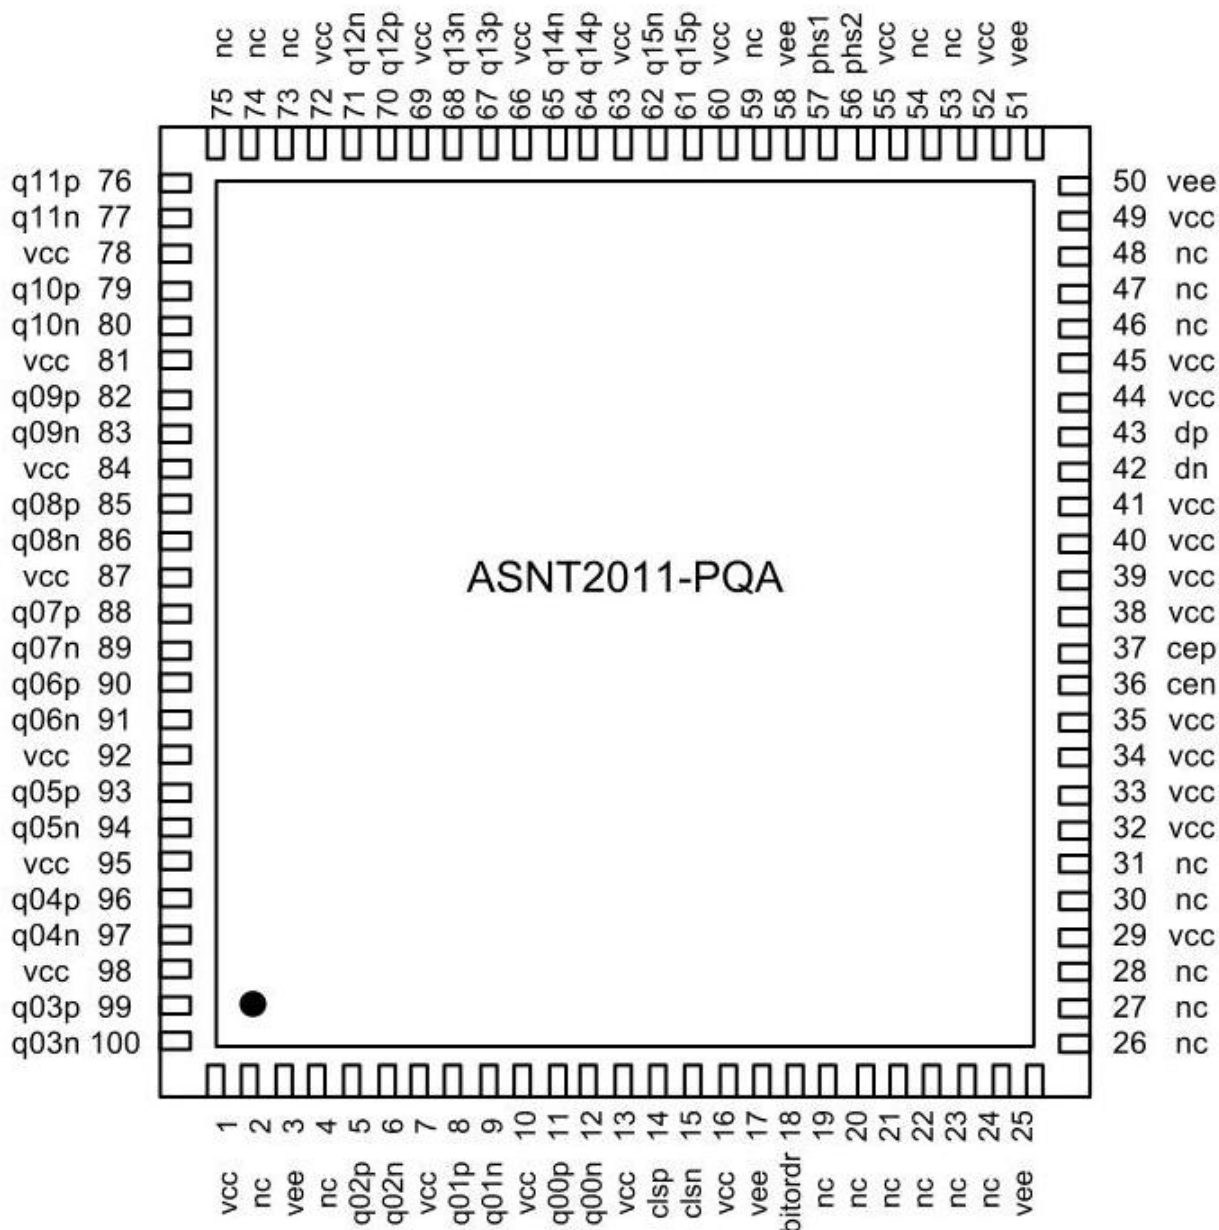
nc 75
nc 74
nc 73
vcc 72
q12n 71
q12p 70
vcc 69
q13n 68
q13p 67
vcc 66
q14n 65
q14p 64
vcc 63
q15n 62
q15p 61
vcc 60
nc 59
vee 58
phs1 57
phs2 56
vcc 55
nc 54
nc 53
vcc 52
vee 51

q11p 76
q11n 77
vcc 78
q10p 79
q10n 80
vcc 81
q09p 82
q09n 83
vcc 84
q08p 85
q08n 86
vcc 87
q07p 88
q07n 89
q06p 90
q06n 91
vcc 92
q05p 93
q05n 94
vcc 95
q04p 96
q04n 97
vcc 98
q03p 99
q03n 100

ASNT2011-PQA

50 vee
49 vcc
48 nc
47 nc
46 nc
45 vcc
44 vcc
43 dp
42 dn
41 vcc
40 vcc
39 vcc
38 vcc
37 cep
36 cen
35 vcc
34 vcc
33 vcc
32 vcc
31 nc
30 nc
29 vcc
28 nc
27 nc
26 nc

1 vcc
2 nc
3 vee
4 nc
5 q02p
6 q02n
7 vcc
8 q01p
9 q01n
10 vcc
11 q00p
12 q00n
13 vcc
14 clsp
15 clsn
16 vcc
17 vee
18 bitordr
19 nc
20 nc
21 nc
22 nc
23 nc
24 nc
25 vee